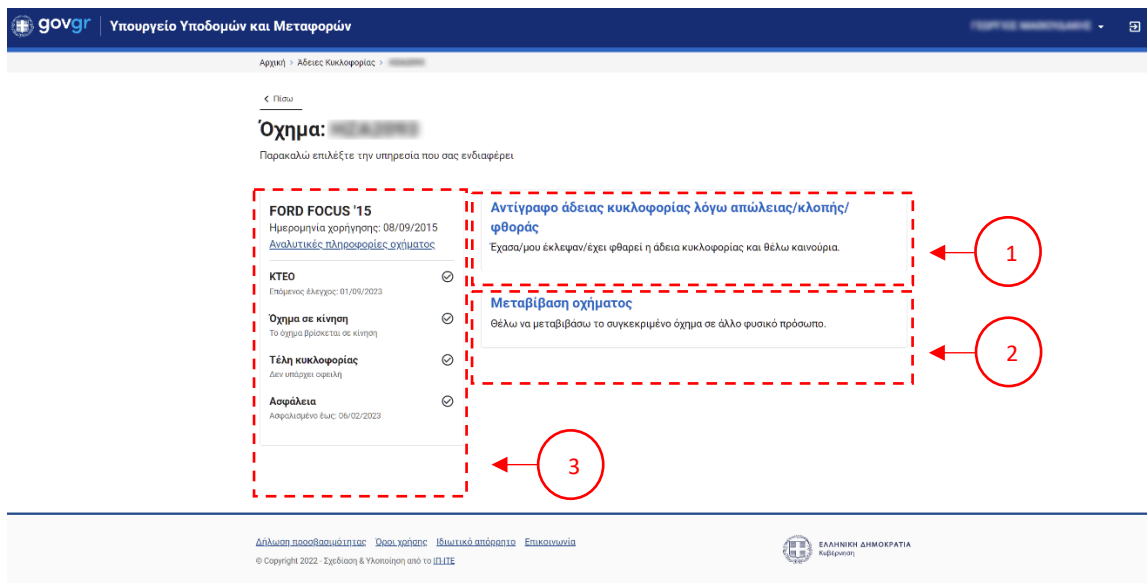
gov.gr | Υπουργείο Υποδομών και Μεταφορών

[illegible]

Αρχική > Άδειες Κυκλοφορίας > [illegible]

< Πίσω

Όχημα: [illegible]

Παρακαλώ επιλέξτε την υπηρεσία που σας ενδιαφέρει

FORD FOCUS '15
Ημερομηνία χορήγησης: 08/09/2015
Αναλυτικές πληροφορίες οχήματος

ΚΤΕΟ
Επόμενος έλεγχος: 01/09/2023

Όχημα σε κίνηση
Το όχημα βρίσκεται σε κίνηση

Τέλη κυκλοφορίας
Δεν υπάρχει οφειλή

Ασφάλεια
Ασφαλισμένο έως: 06/02/2023

Αντίγραφο άδειας κυκλοφορίας λόγω απώλειας/κλοπής/φθοράς
Έχασα/μου έκλεψαν/έχει φθαρεί η άδεια κυκλοφορίας και θέλω καινούρια.

Μεταβίβαση οχήματος
Θέλω να μεταβιβάσω το συγκεκριμένο όχημα σε άλλο φυσικό πρόσωπο.

1

2

3

Δήλωση προσβασιμότητας Όροι χρήσης Ιδιωτικό απόρρητο Επικοινωνία
© Copyright 2022 - Σχεδίαση & Υλοποίηση από το ΙΠ-ΙΤΕ

ΕΛΛΗΝΙΚΗ ΔΗΜΟΚΡΑΤΙΑ
Κυβέρνηση